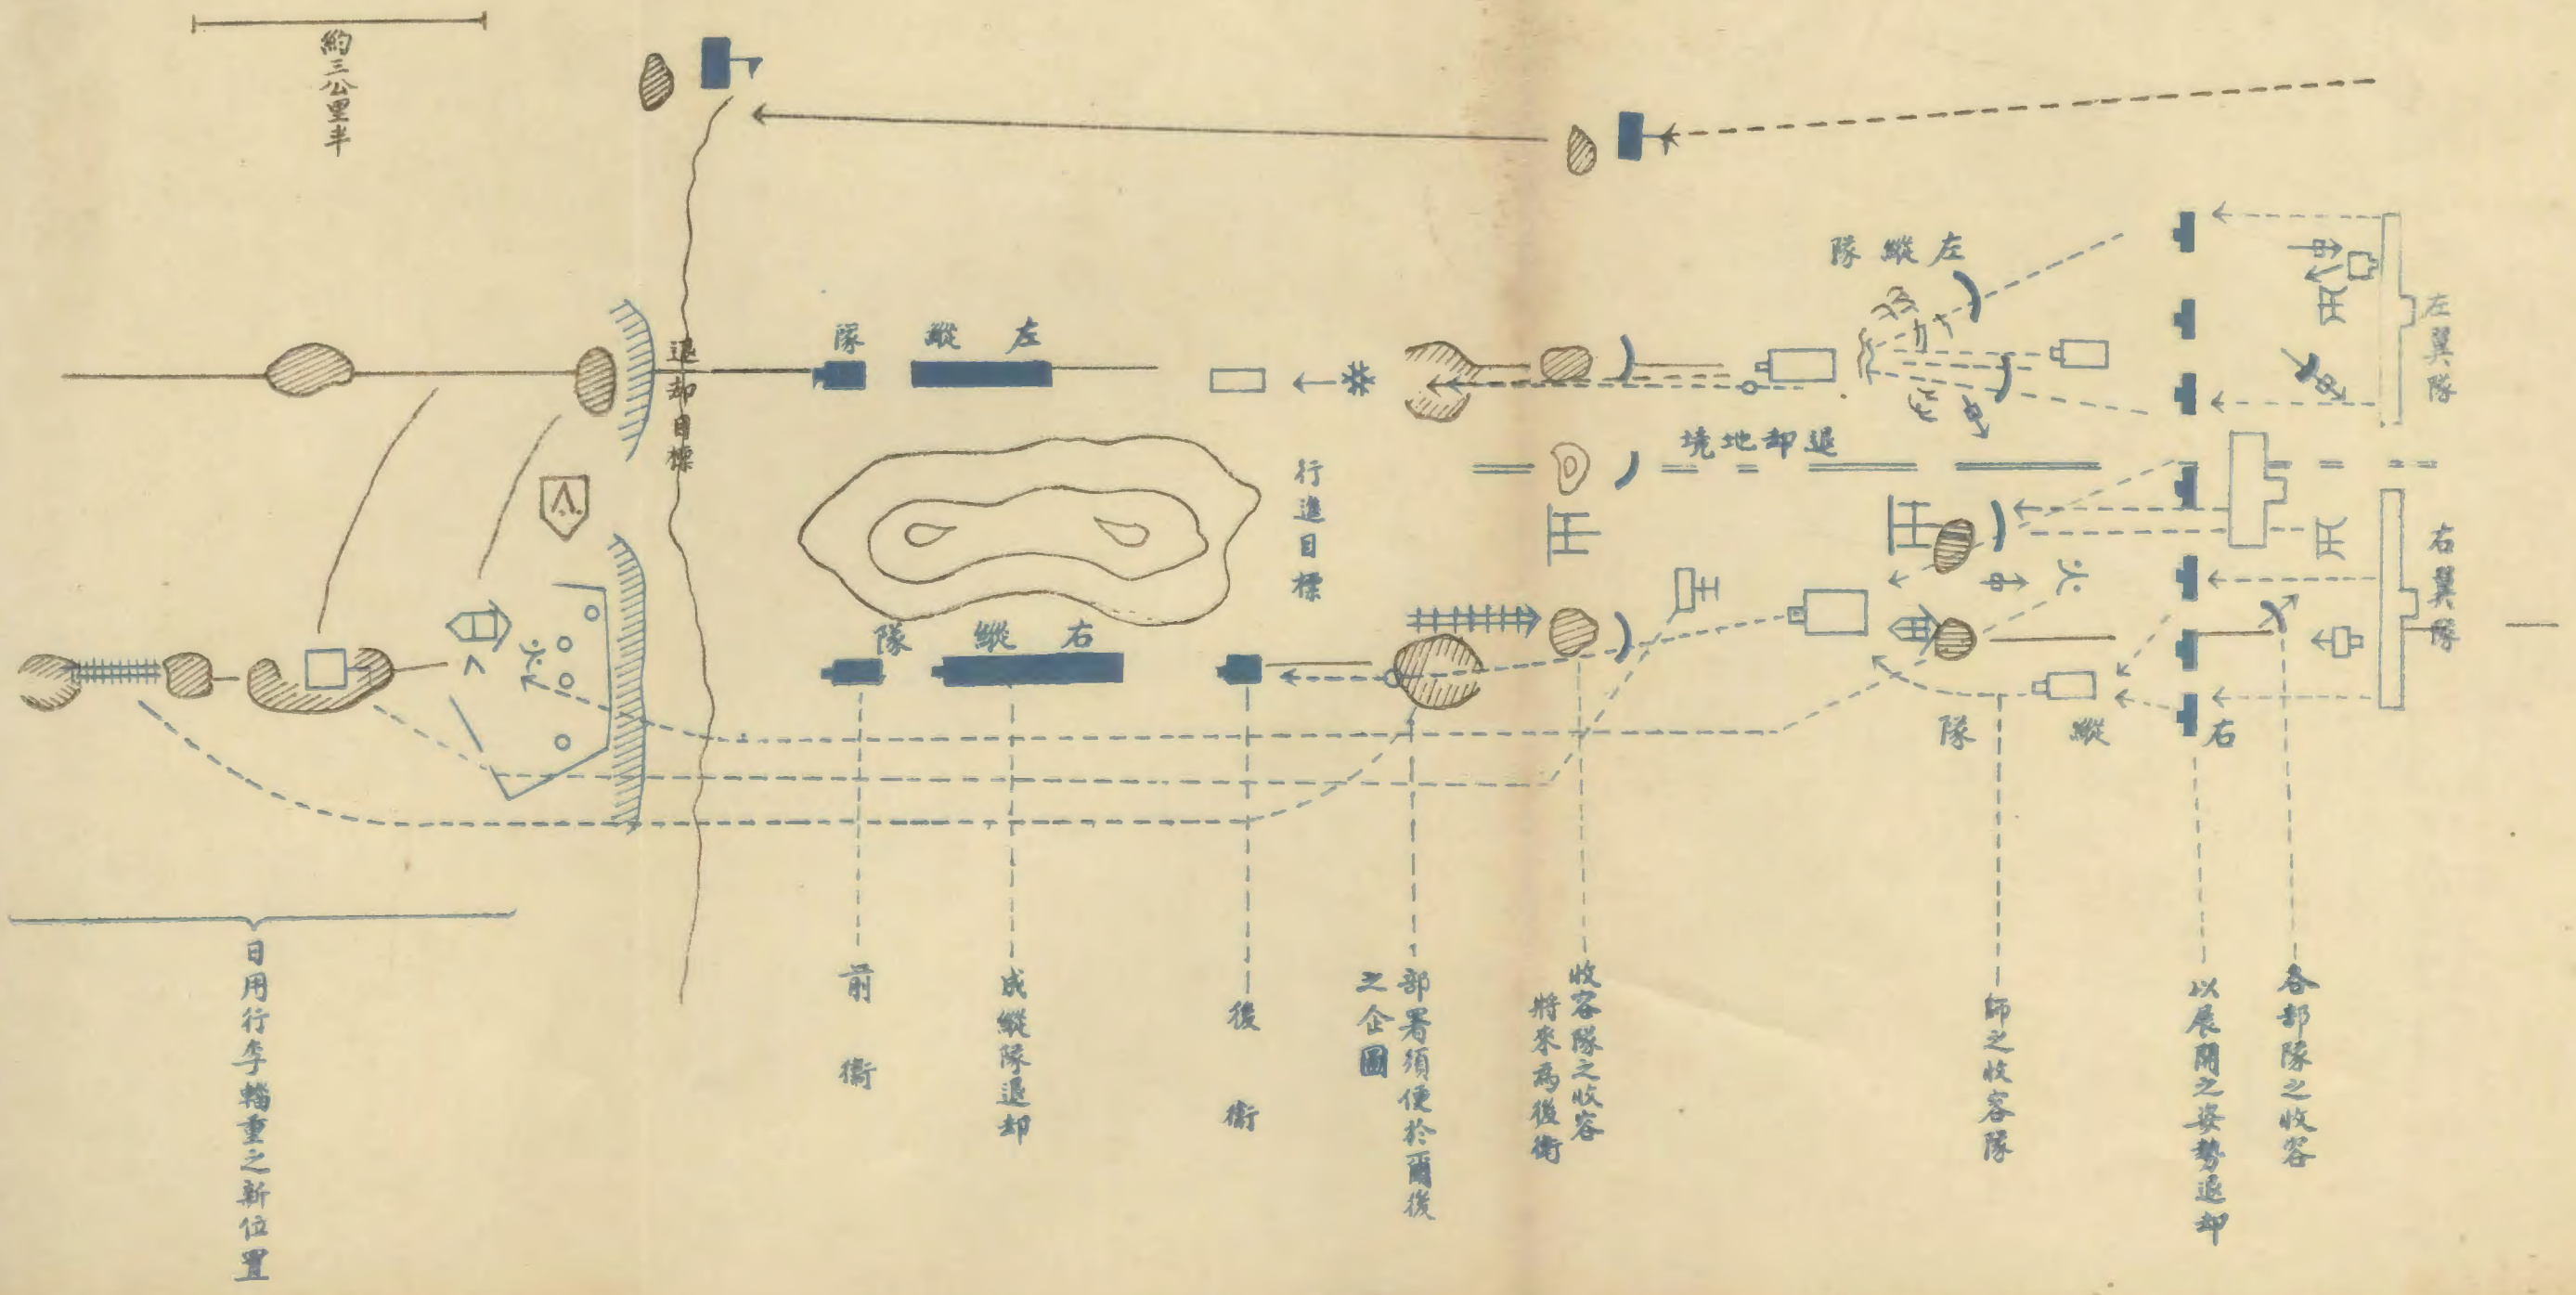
約三公里半

退却目標

左縱隊

右縱隊

行進目標

左縱隊

退却地境

左翼隊

右翼隊

右縱隊

日用行李輜重之新位置

前衛

成縱隊退却

後衛

部署須便於爾後之企圖

收容隊之收容將來爲後衛

師之收容隊

以展開之姿勢退却

各部隊之收容